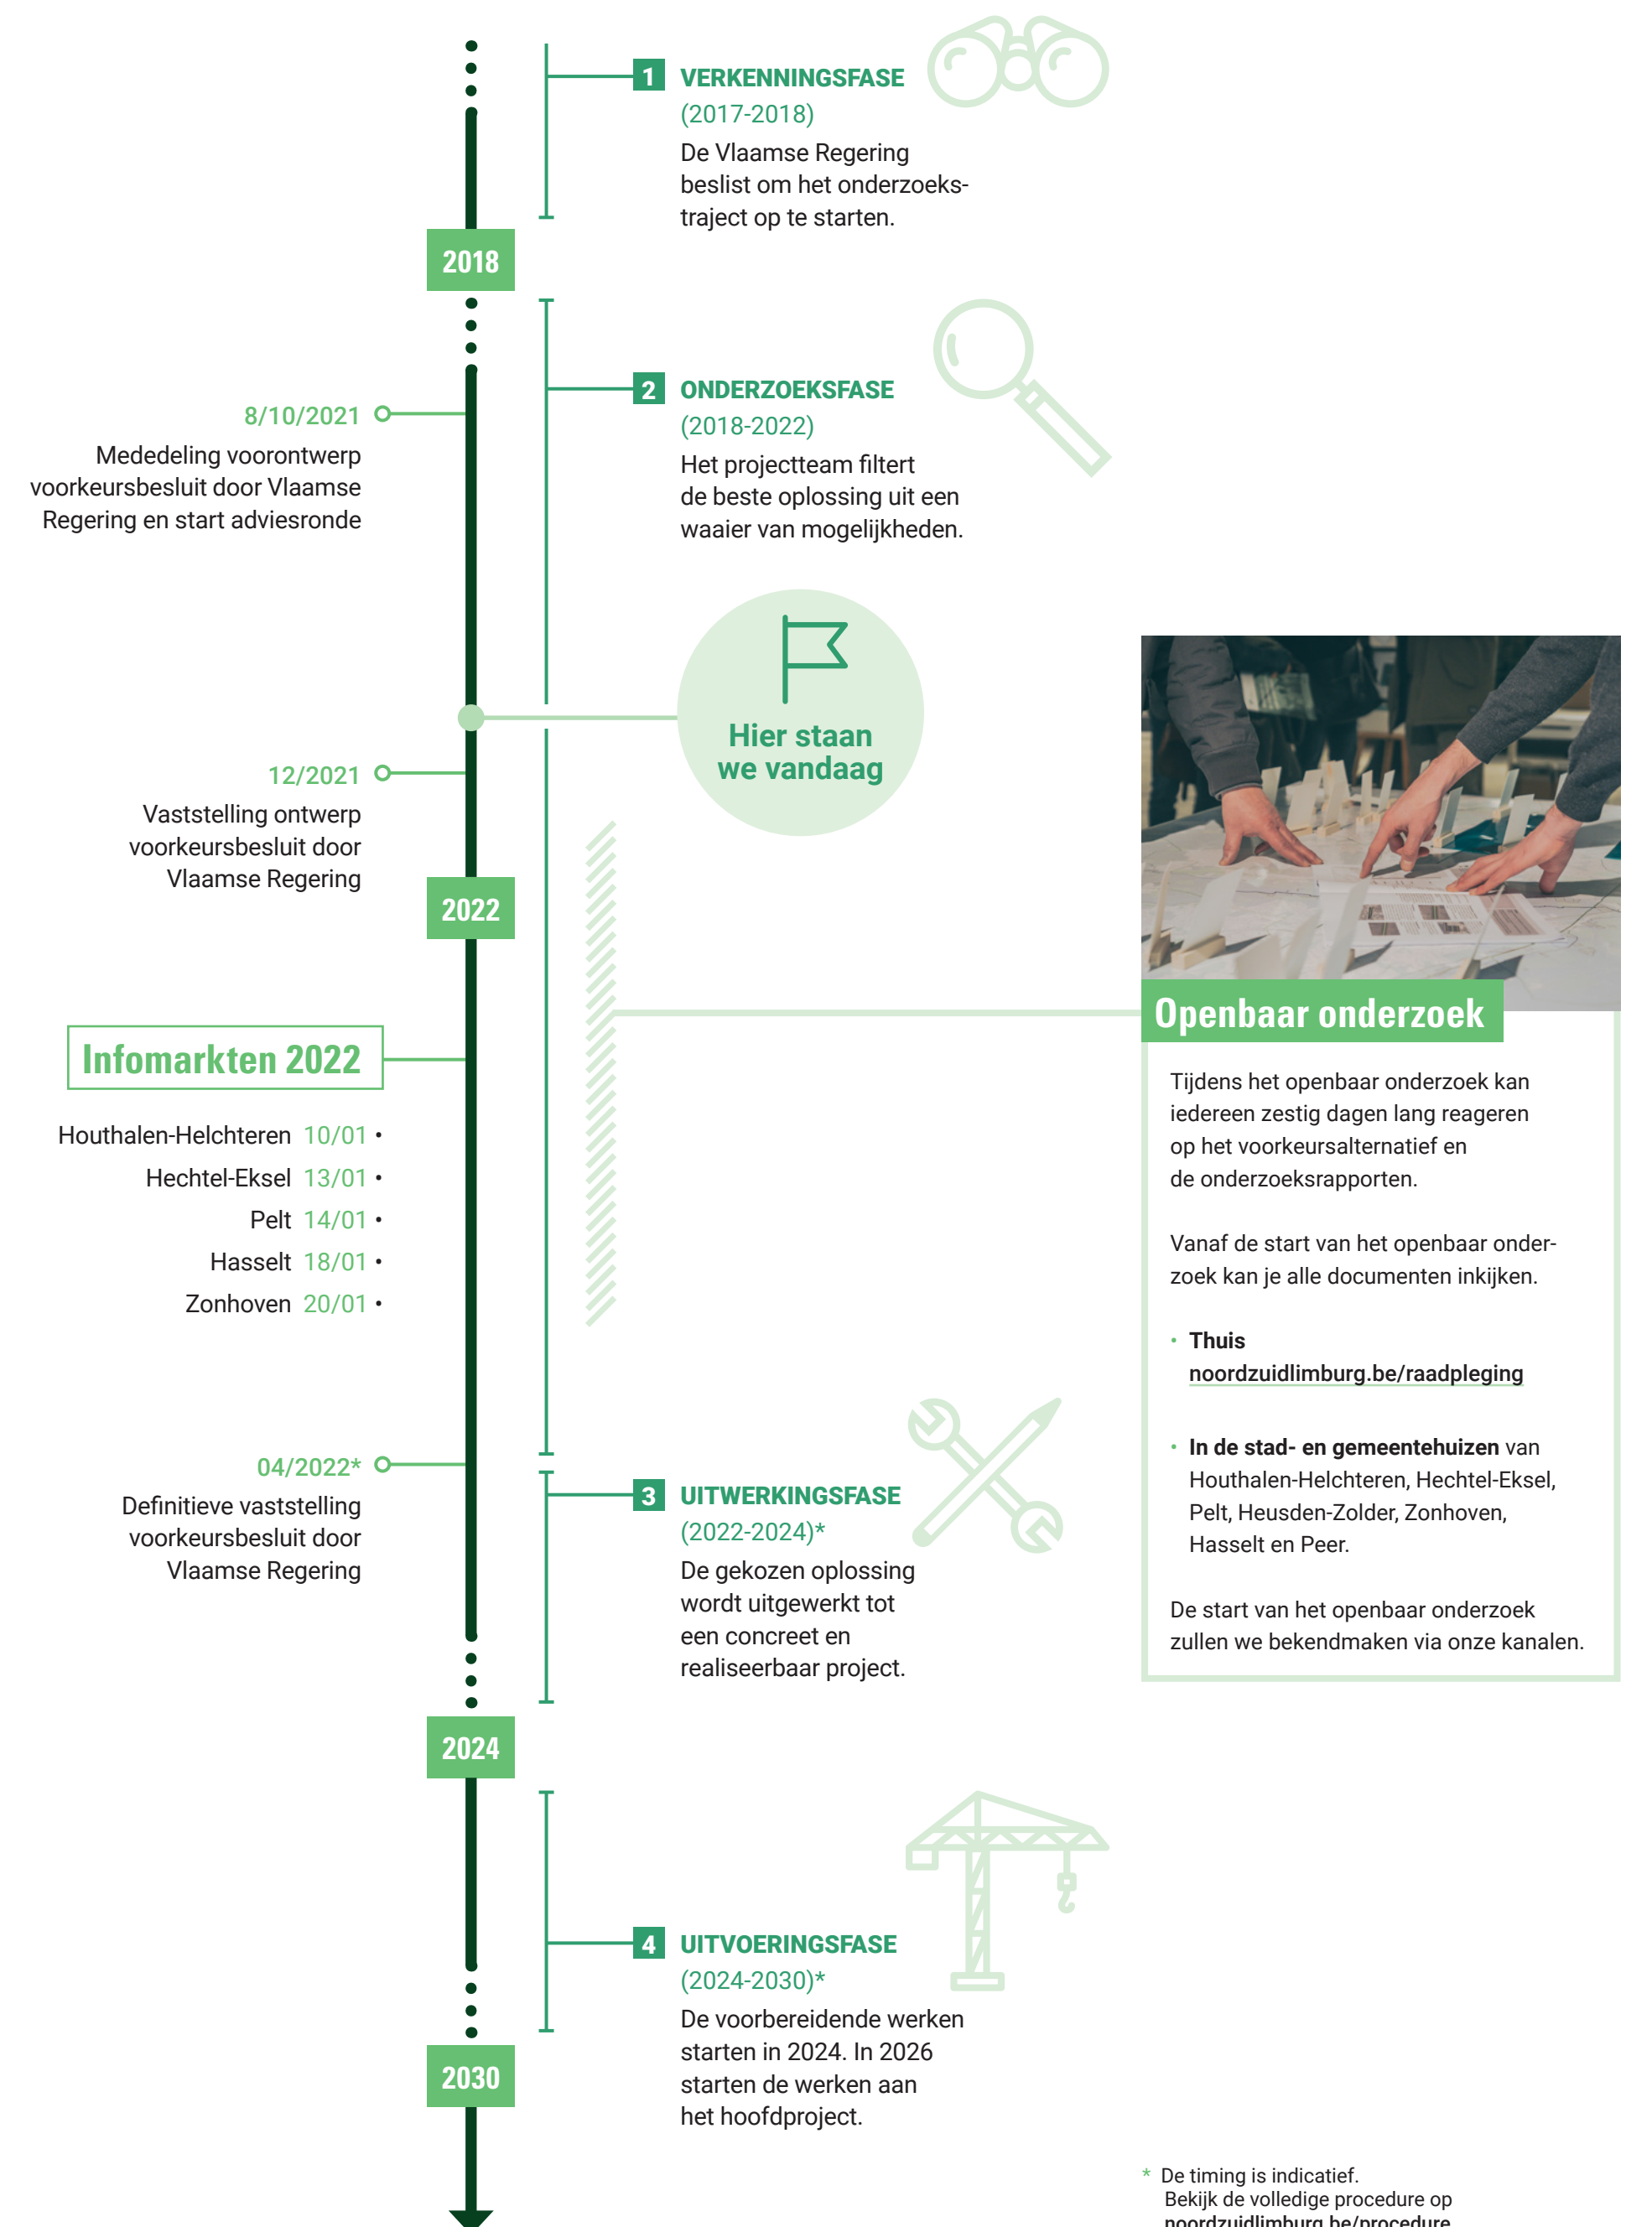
1 VERKENNINGSFASE
(2017-2018)
De Vlaamse Regering beslist om het onderzoekstraject op te starten.

2018

8/10/2021
Mededeling voorontwerp voorkeursbesluit door Vlaamse Regering en start adviesronde

2 ONDERZOEKSFASE
(2018-2022)
Het projectteam filtert de beste oplossing uit een waaier van mogelijkheden.

Hier staan we vandaag

12/2021
Vaststelling ontwerp voorkeursbesluit door Vlaamse Regering

2022

Infomarkten 2022

Houthalen-Helchteren 10/01 •
Hechtel-Eksel 13/01 •
Pelt 14/01 •
Hasselt 18/01 •
Zonhoven 20/01 •

Openbaar onderzoek

Tijdens het openbaar onderzoek kan iedereen zestig dagen lang reageren op het voorkeursalternatief en de onderzoeksrapporten.

Vanaf de start van het openbaar onderzoek kan je alle documenten inkijken.

• Thuis
noordzuidlimburg.be/raadpleging

• In de stad- en gemeentehuizen van Houthalen-Helchteren, Hechtel-Eksel, Pelt, Heusden-Zolder, Zonhoven, Hasselt en Peer.

De start van het openbaar onderzoek zullen we bekendmaken via onze kanalen.

04/2022*
Definitieve vaststelling voorkeursbesluit door Vlaamse Regering

3 UITWERKINGSFASE
(2022-2024)*
De gekozen oplossing wordt uitgewerkt tot een concreet en realiseerbaar project.

2024

4 UITVOERINGSFASE
(2024-2030)*
De voorbereidende werken starten in 2024. In 2026 starten de werken aan het hoofdproject.

2030

* De timing is indicatief.
Bekijk de volledige procedure op
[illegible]